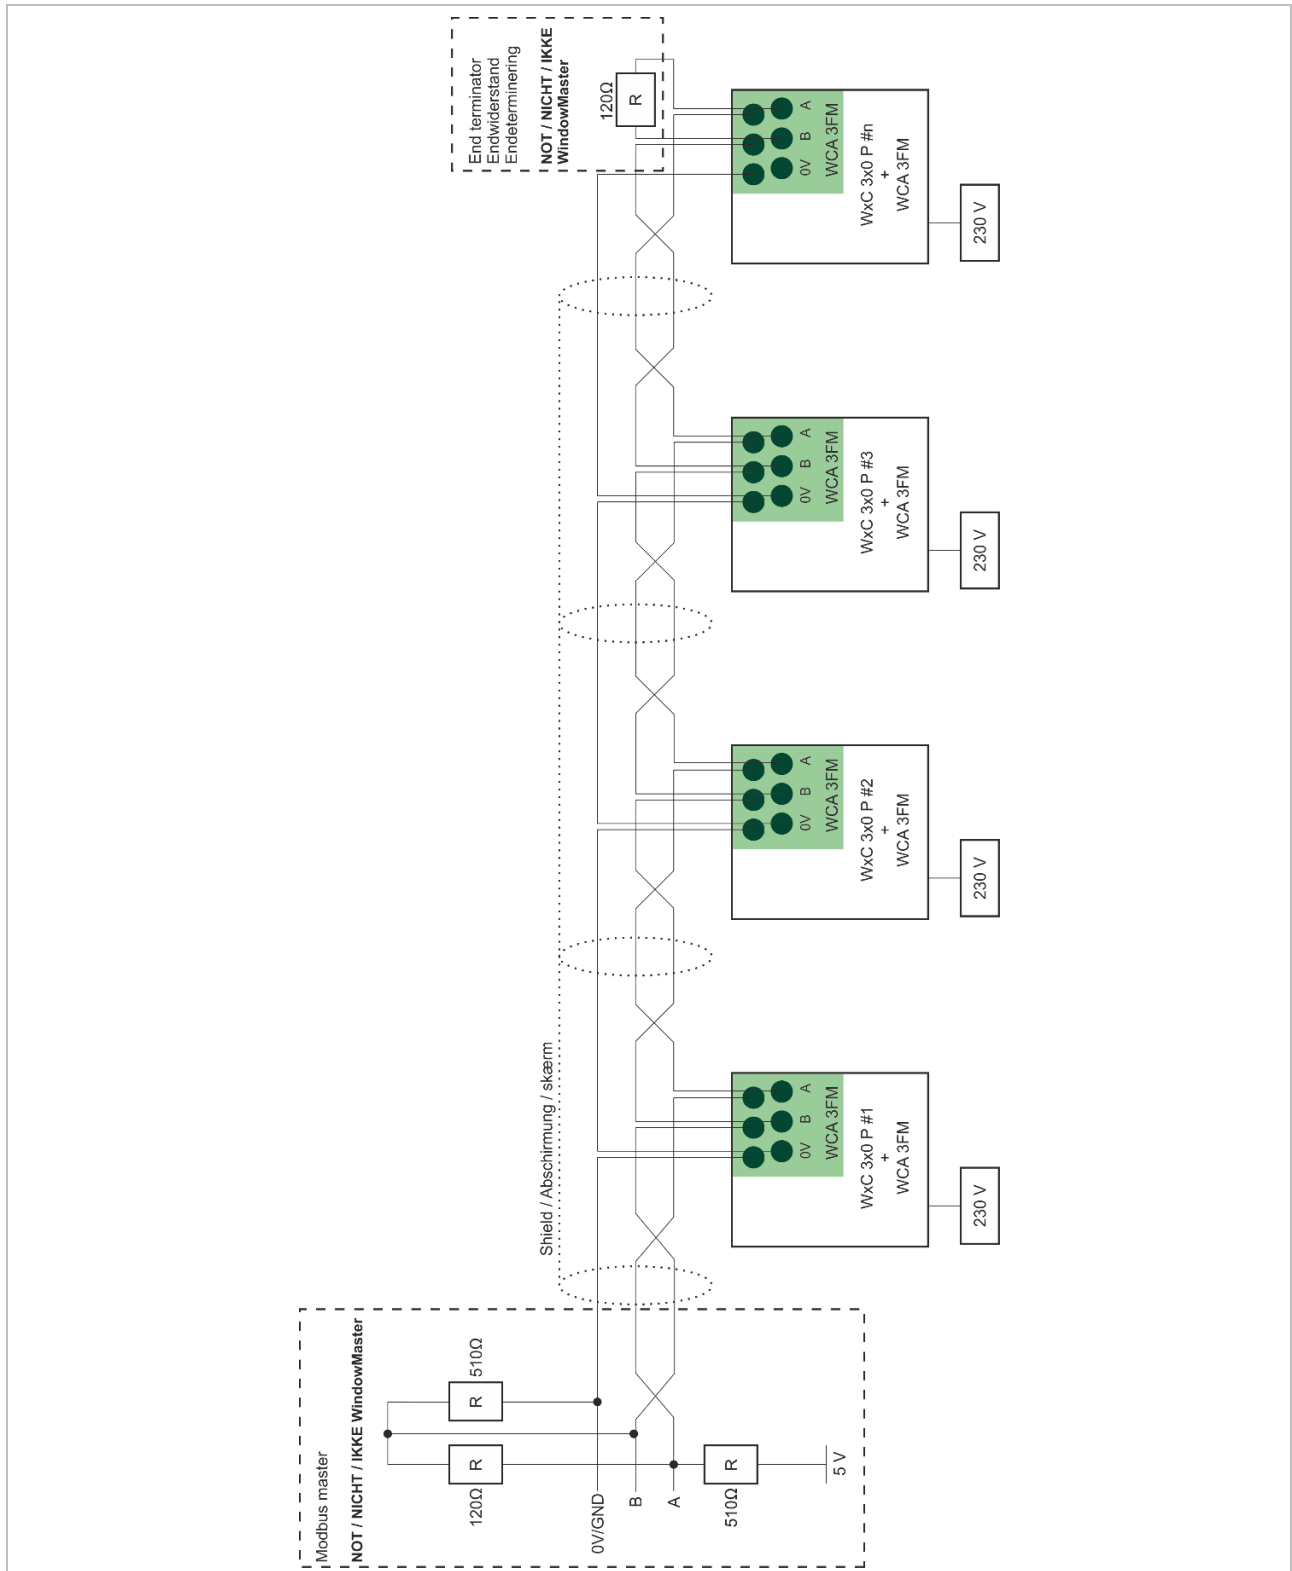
End terminator
Endwiderstand
Endeterminering
NOT / NICHT / IKKE
WindowMaster

120Ω
R

A
B
0V
WCA 3FM
WxC 3x0 P #n
+
WCA 3FM
230 V

A
B
0V
WCA 3FM
WxC 3x0 P #3
+
WCA 3FM
230 V

A
B
0V
WCA 3FM
WxC 3x0 P #2
+
WCA 3FM
230 V

A
B
0V
WCA 3FM
WxC 3x0 P #1
+
WCA 3FM
230 V

Shield / Abschirmung / skærm

Modbus master
NOT / NICHT / IKKE WindowMaster

510Ω
R
120Ω
R
0V/GND
B
A
510Ω
R
5 V